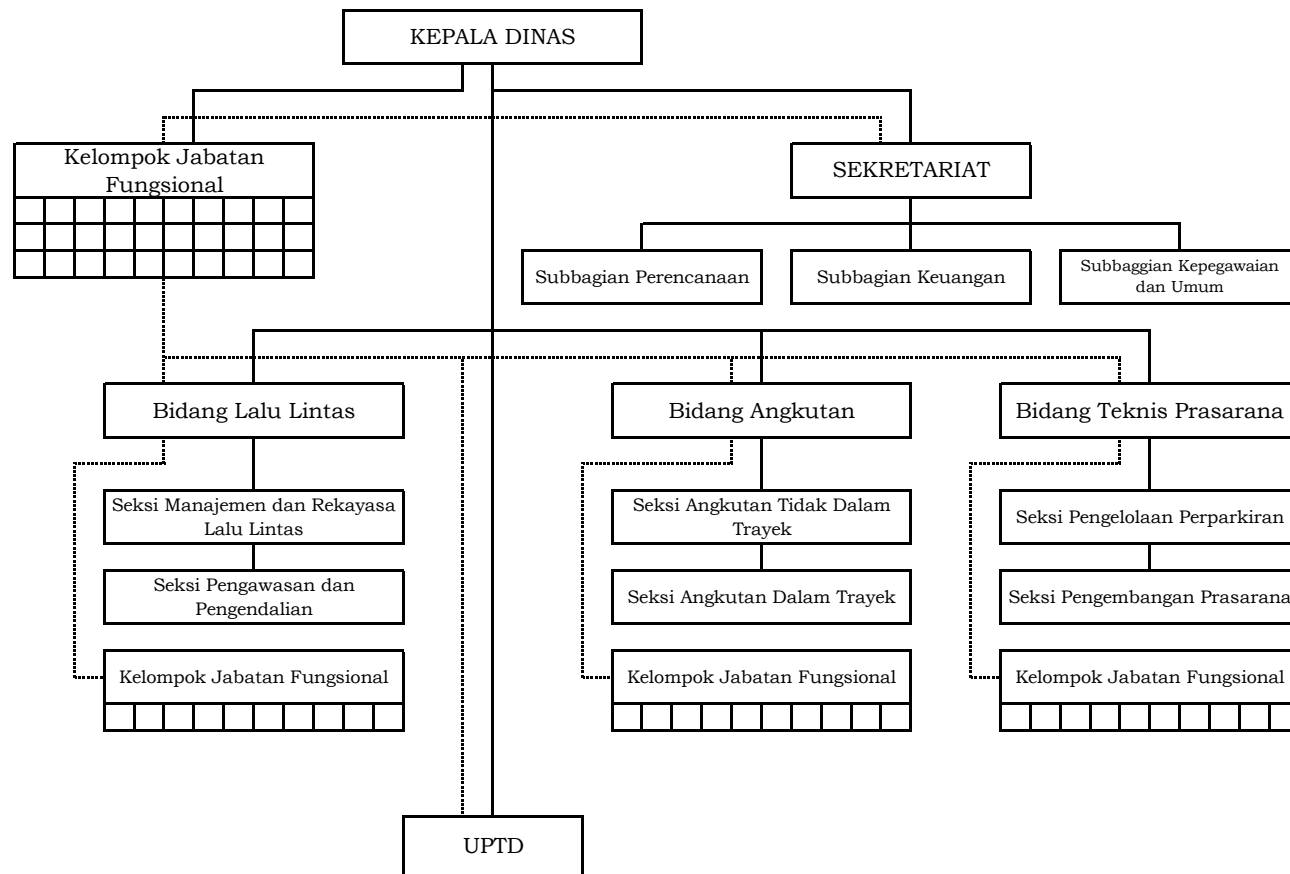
KEPALA DINAS

Kelompok Jabatan Fungsional

SEKRETARIAT

Subbagian Perencanaan

Subbagian Keuangan

Subbaggian Kepegawaian dan Umum

Bidang Lalu Lintas

Seksi Manajemen dan Rekayasa Lalu Lintas

Seksi Pengawasan dan Pengendalian

Kelompok Jabatan Fungsional

Bidang Angkutan

Seksi Angkutan Tidak Dalam Trayek

Seksi Angkutan Dalam Trayek

Kelompok Jabatan Fungsional

Bidang Teknis Prasarana

Seksi Pengelolaan Perparkiran

Seksi Pengembangan Prasarana

Kelompok Jabatan Fungsional

UPTD